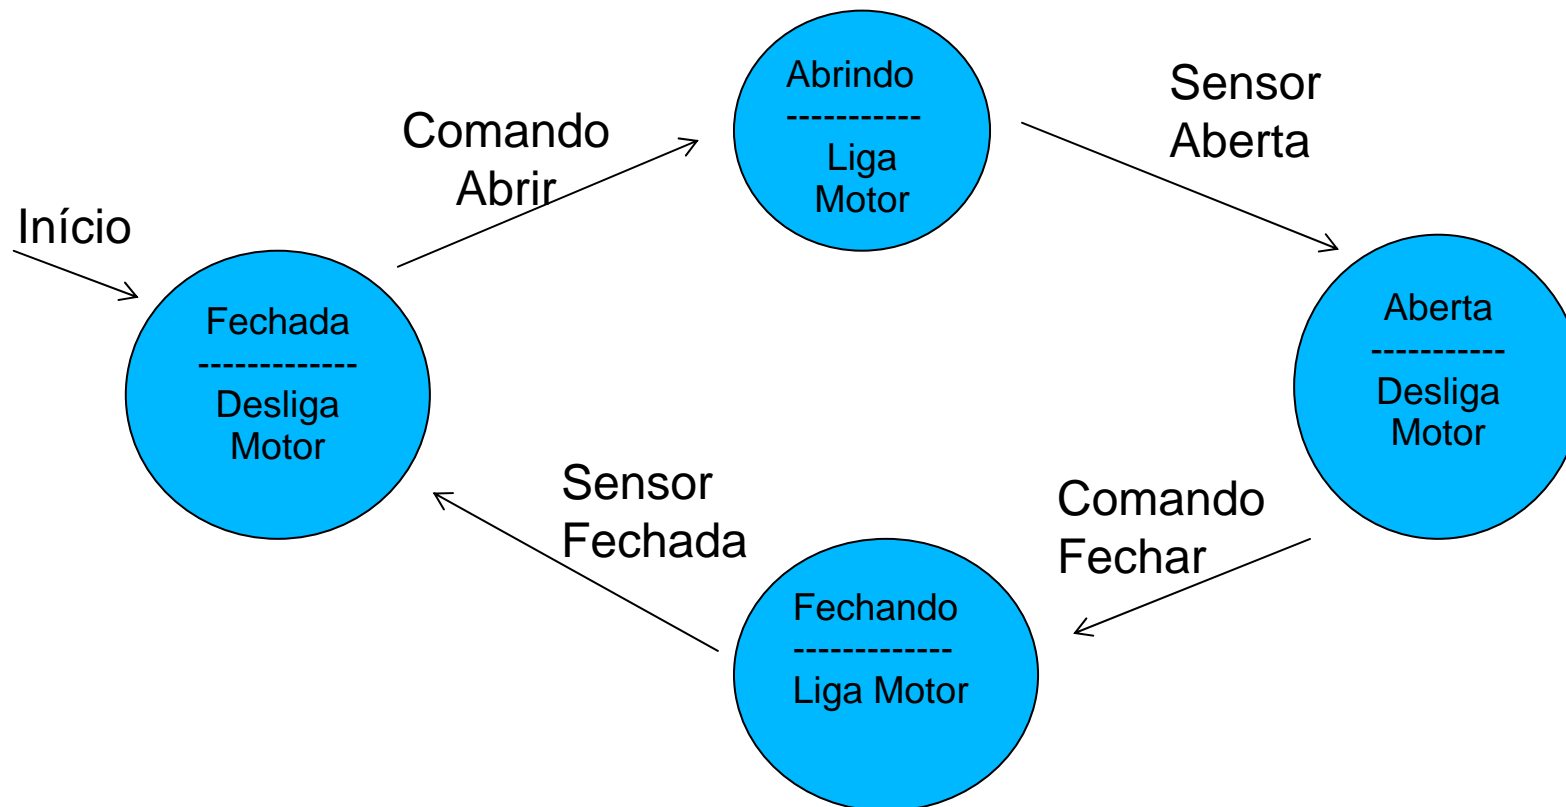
Comando Abrir

Abrindo
-----------
Liga Motor

Sensor Aberta

Início

Fechada
-------------
Desliga Motor

Aberta
-----------
Desliga Motor

Sensor Fechada

Comando Fechar

Fechando
-------------
Liga Motor